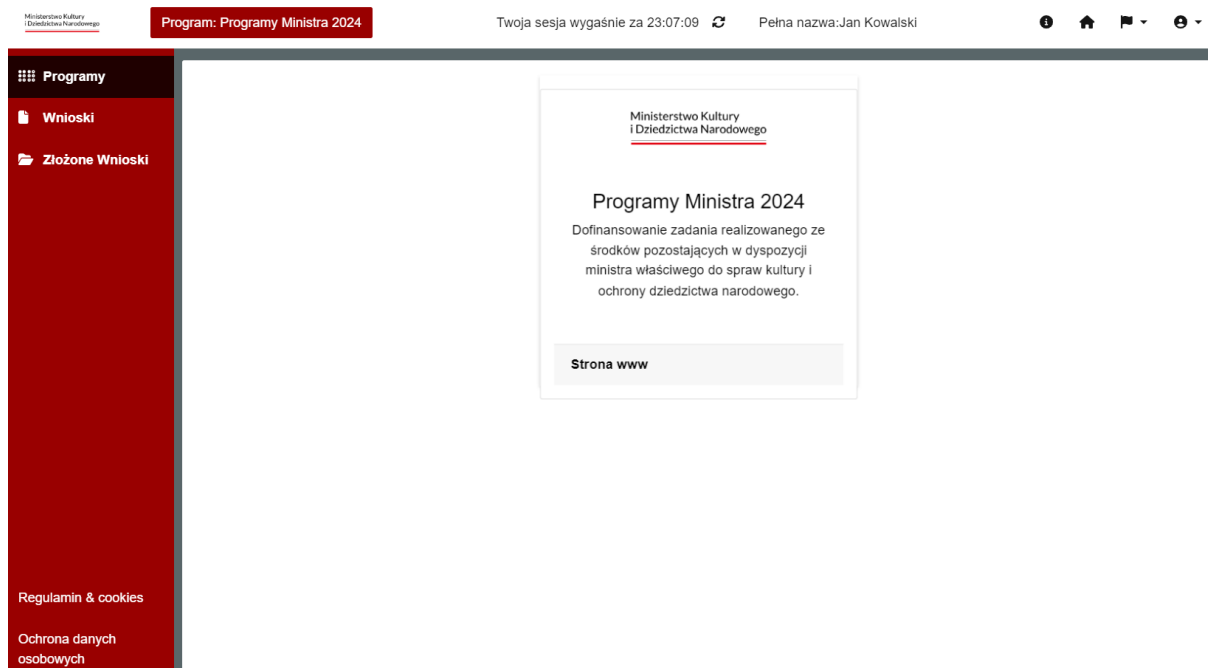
Ministerstwo Kultury i Dziedzictwa Narodowego

Program: Programy Ministra 2024

Twoja sesja wygaśnie za 23:07:09

Pełna nazwa:Jan Kowalski

Programy

Wnioski

Złożone Wnioski

Regulamin & cookies

Ochrona danych osobowych

Ministerstwo Kultury i Dziedzictwa Narodowego

Programy Ministra 2024

Dofinansowanie zadania realizowanego ze środków pozostających w dyspozycji ministra właściwego do spraw kultury i ochrony dziedzictwa narodowego.

Strona www